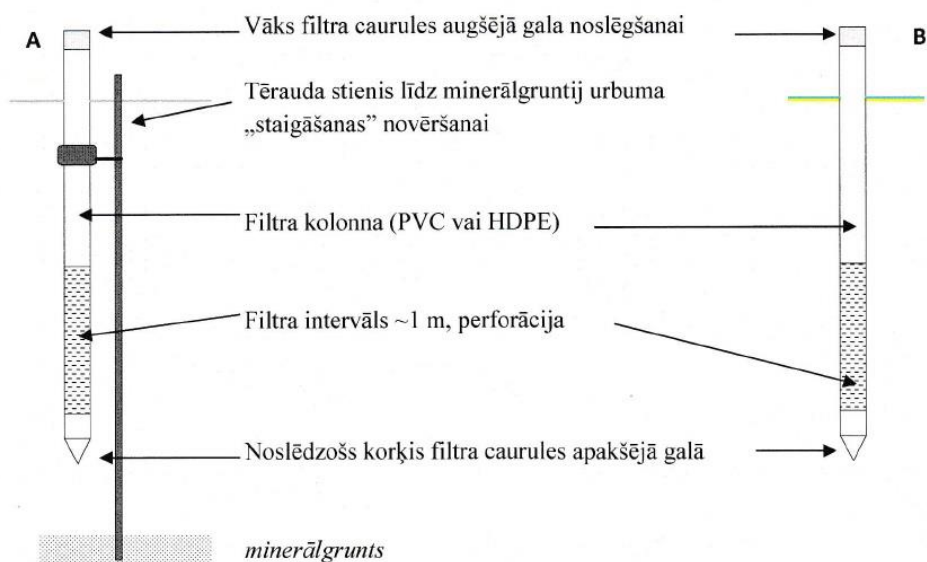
A

B

Vāks filtra caurules augšējā gala noslēgšanai

Tērauda stienis līdz minerālgruntij urbuma „staigāšanas" novēršanai

Filtra kolonna (PVC vai HDPE)

Filtra intervāls ~1 m, perforācija

Noslēdzošs korķis filtra caurules apakšējā galā

minerālgrunts